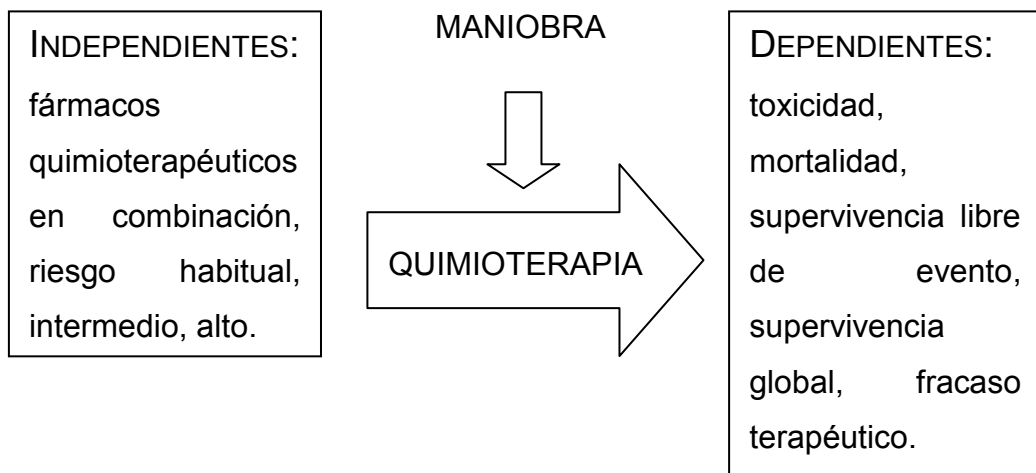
INDEPENDIENTES: fármacos quimioterapéuticos en combinación, riesgo habitual, intermedio, alto.

MANIOBRA

QUIMIOTERAPIA

DEPENDIENTES: toxicidad, mortalidad, supervivencia libre de evento, supervivencia global, fracaso terapéutico.